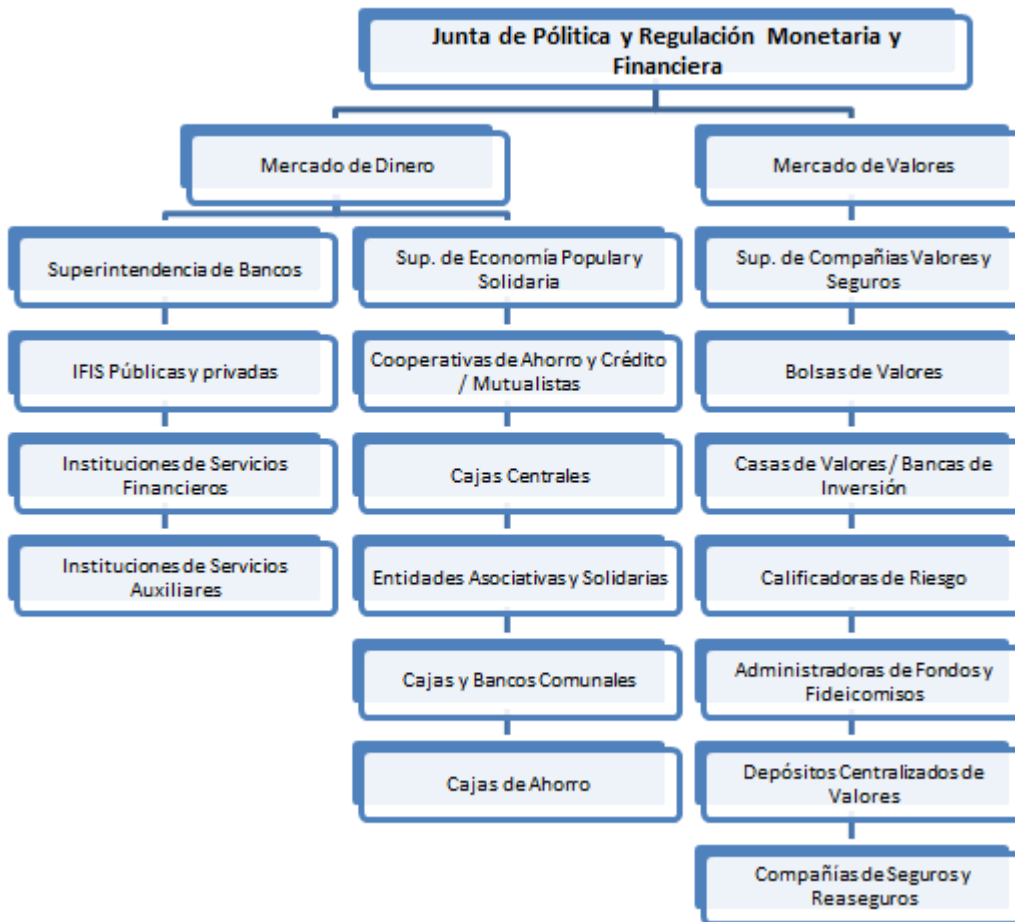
Junta de Política y Regulación Monetaria y Financiera

Mercado de Dinero

Mercado de Valores

Superintendencia de Bancos

IFIS Públicas y privadas

Instituciones de Servicios Financieros

Instituciones de Servicios Auxiliares

Sup. de Economía Popular y Solidaria

Cooperativas de Ahorro y Crédito / Mutualistas

Cajas Centrales

Entidades Asociativas y Solidarias

Cajas y Bancos Comunales

Cajas de Ahorro

Sup. de Compañías Valores y Seguros

Bolsas de Valores

Casas de Valores / Bancas de Inversión

Calificadoras de Riesgo

Administradoras de Fondos y Fideicomisos

Depósitos Centralizados de Valores

Compañías de Seguros y Reaseguros